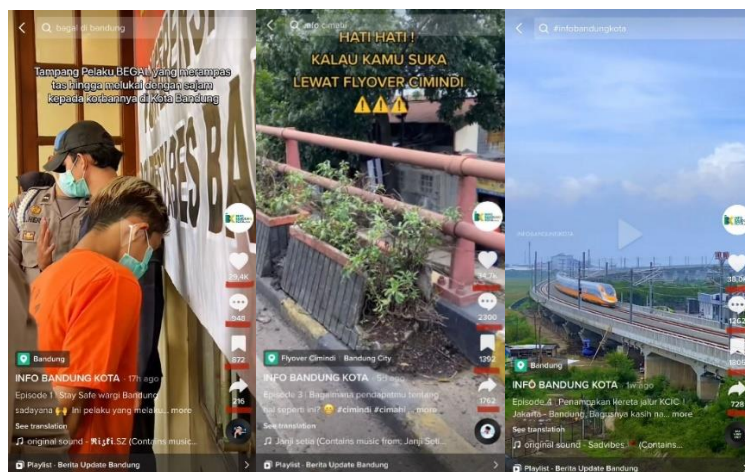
begal di bandung

Tampang Pelaku BEGAL yang merampas tas hingga melukai dengan sajam kepada korbannya di Kota Bandung

29.4K
648
872
216

Bandung

INFO BANDUNG KOTA · 17h ago

Episode 1 | Stay Safe warga Bandung sadayana 🙌 Ini pelaku yang melaku... more

See translation

original sound - ℜ𝔦𝔷𝔣𝔦.SZ (Contains music...

Playlist · Berita Update Bandung

info cimindi

HATI HATI !
KALAU KAMU SUKA
LEWAT FLYOVER CIMINDI
⚠️⚠️⚠️

34.7K
2300
1392
1762

Flyover Cimindi · Bandung City

INFO BANDUNG KOTA · 5d ago

Episode 3 | Bagaimana pendapatmu tentang hal seperti ini? #cimindi #cimahi ... more

See translation

Janji setia (Contains music from: Janji Seti...

Playlist · Berita Update Bandung

#infobandungkota

@INFOBANDUNGKOTA

38.7K
1262
1805
728

Bandung

INFO BANDUNG KOTA · 1w ago

Episode 4 | Penampakan kereta jalur KCIC Jakarta - Bandung, Bagusnya kasih na... more

See translation

original sound - Sadvibes. (Contains...

Playlist · Berita Update Bandung